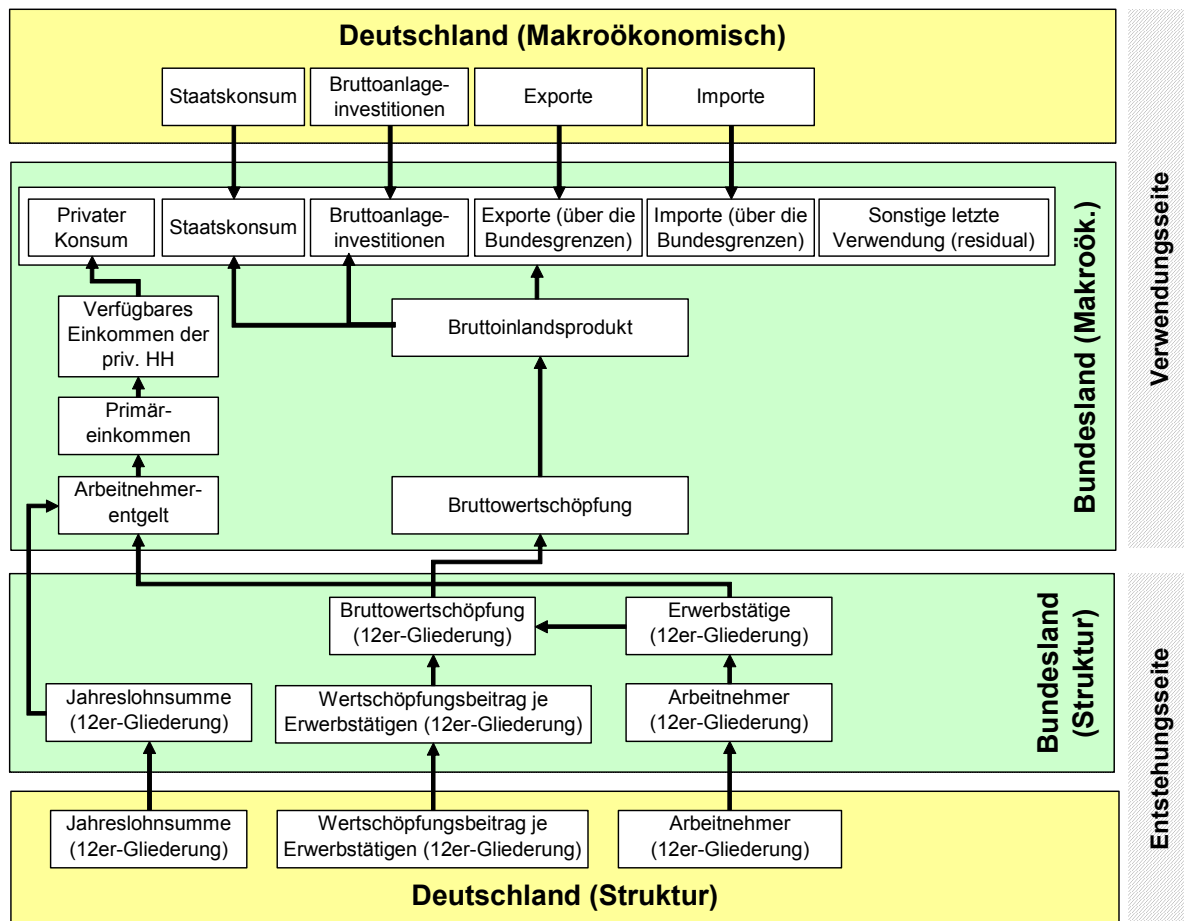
Deutschland (Makroökonomisch)

Staatskonsum

Bruttoanlageinvestitionen

Exporte

Importe

Verwendungsseite

Bundesland (Makroök.)

Privater Konsum

Staatskonsum

Bruttoanlageinvestitionen

Exporte (über die Bundesgrenzen)

Importe (über die Bundesgrenzen)

Sonstige letzte Verwendung (residual)

Verfügbares Einkommen der priv. HH

Bruttoinlandsprodukt

Primäreinkommen

Arbeitnehmerentgelt

Bruttowertschöpfung

Bundesland (Struktur)

Bruttowertschöpfung (12er-Gliederung)

Erwerbstätige (12er-Gliederung)

Entstehungsseite

Jahreslohnsumme (12er-Gliederung)

Wertschöpfungsbeitrag je Erwerbstätigen (12er-Gliederung)

Arbeitnehmer (12er-Gliederung)

Jahreslohnsumme (12er-Gliederung)

Wertschöpfungsbeitrag je Erwerbstätigen (12er-Gliederung)

Arbeitnehmer (12er-Gliederung)

Deutschland (Struktur)